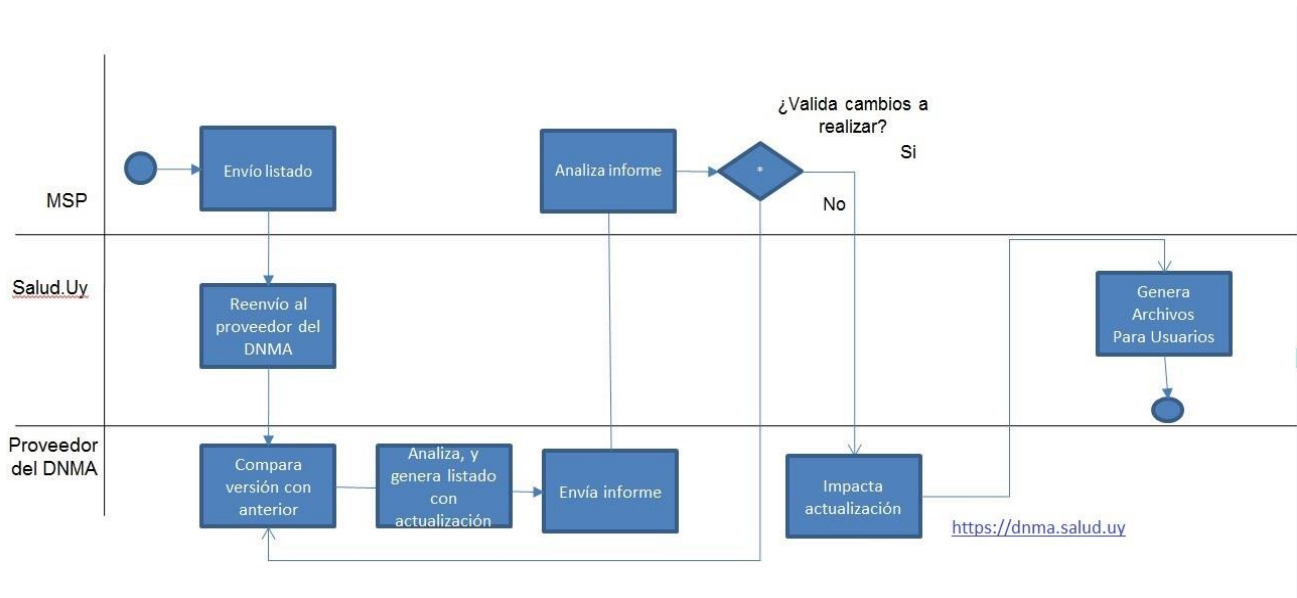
MSP

Salud.Uy

Proveedor del DNMA

Envío listado

Analiza informe

¿Valida cambios a realizar?

*

Si

No

Reenvío al proveedor del DNMA

Genera Archivos Para Usuarios

Compara versión con anterior

Analiza, y genera listado con actualización

Envía informe

Impacta actualización

https://dnma.salud.uy